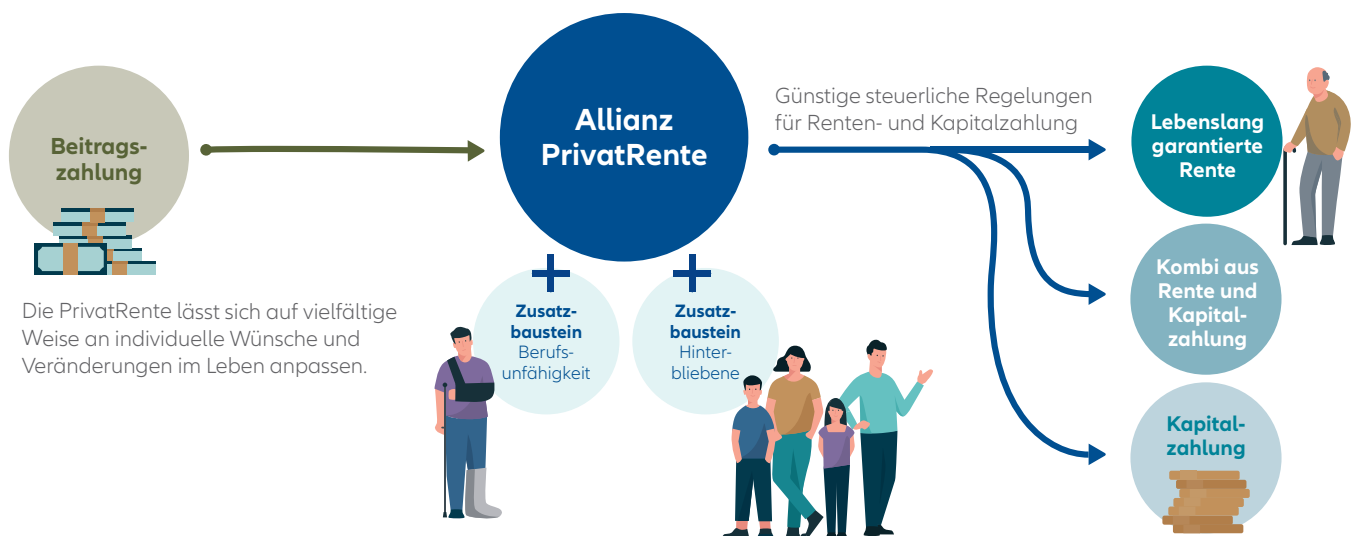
Beitragszahlung

Die PrivatRente lässt sich auf vielfältige Weise an individuelle Wünsche und Veränderungen im Leben anpassen.

Allianz PrivatRente

+ Zusatzbaustein Berufsunfähigkeit

+ Zusatzbaustein Hinterbliebene

Günstige steuerliche Regelungen für Renten- und Kapitalzahlung

Lebenslang garantierte Rente

Kombi aus Rente und Kapitalzahlung

Kapitalzahlung